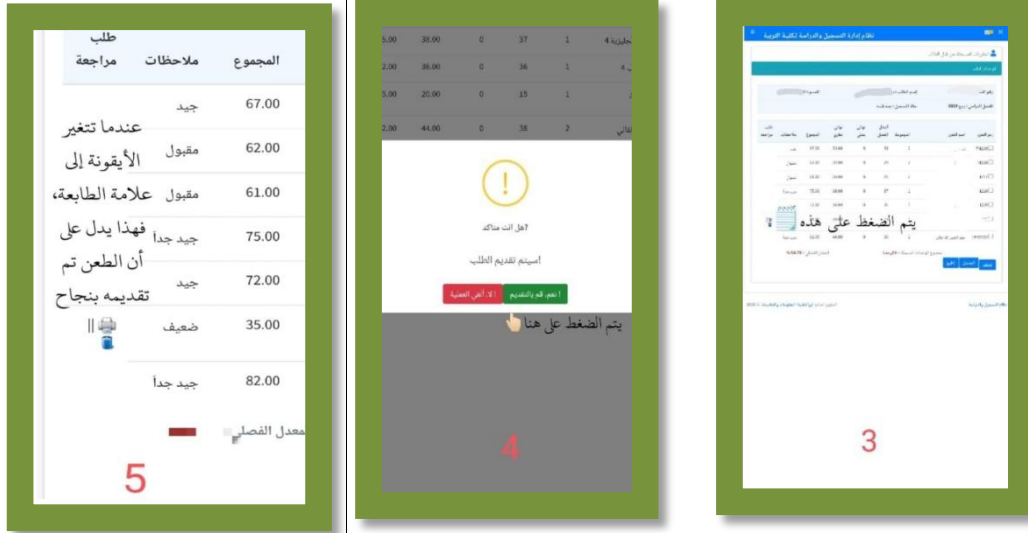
المجموع | ملاحظات | طلب مراجعة

| المجموع | ملاحظات |
|---|---|
| 67.00 | جيد |
| 62.00 | مقبول |
| 61.00 | مقبول |
| 75.00 | جيد جداً |
| 72.00 | جيد |
| 35.00 | ضعيف |
| 82.00 | جيد جداً |

معدل الفصل

عندما تتغير الأيقونة إلى علامة الطابعة، فهذا يدل على أن الطعن تم تقديمه بنجاح

5

| 5.00 | 38.00 | 0 | 37 | 1 | نجليزية 4 |
|---|---|---|---|---|---|
| 2.00 | 36.00 | 0 | 36 | 1 | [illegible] |
| 5.00 | 20.00 | 0 | 15 | 1 | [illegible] |
| 2.30 | 44.00 | 0 | 38 | 2 | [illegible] |

!

?هل انت متأكد

!سيتم تقديم الطلب

نعم، قم بالتقديم! | لا، ألغ العملية!

يتم الضغط على هنا

4

نظام إدارة التسجيل والدراسة لكلية التربية

يتم الضغط على هذه

3